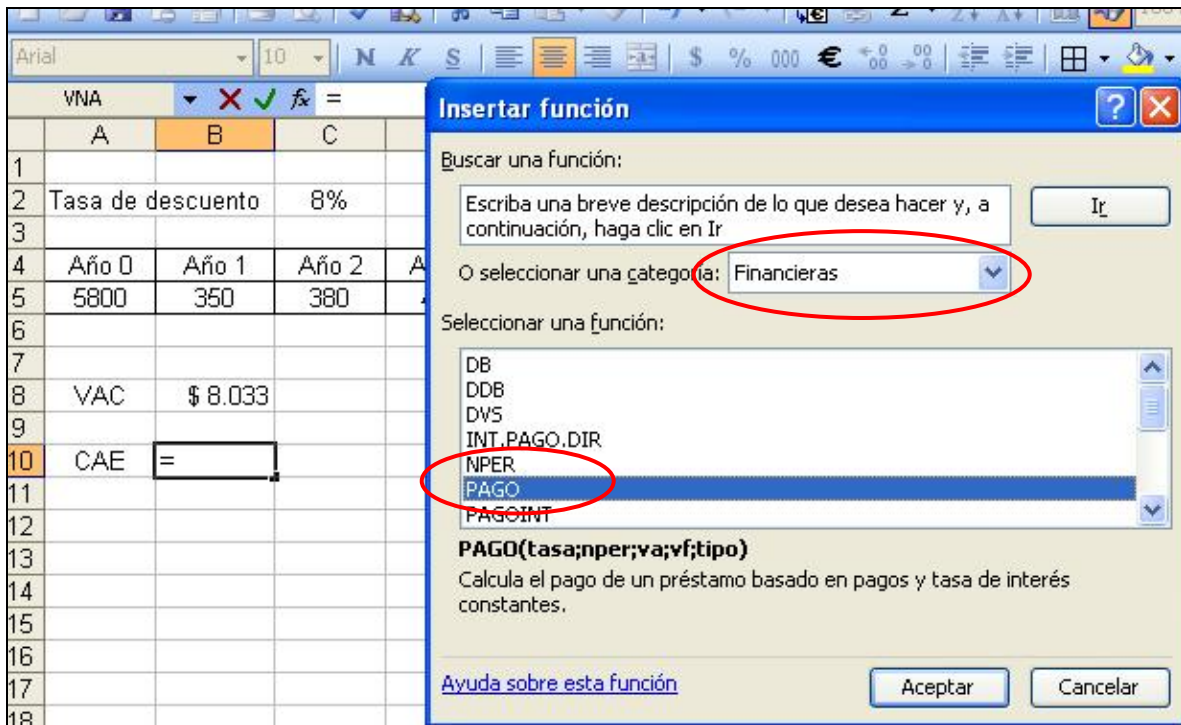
Arial 10 N K S $ % 000 € ,0 ,00

VNA $f_x$ =

| | A | B | C |
|---|---|---|---|
| 1 | | | |
| 2 | Tasa de descuento | | 8% |
| 3 | | | |
| 4 | Año 0 | Año 1 | Año 2 |
| 5 | 5800 | 350 | 380 |
| 6 | | | |
| 7 | | | |
| 8 | VAC | $ 8.033 | |
| 9 | | | |
| 10 | CAE | = | |
| 11 | | | |
| 12 | | | |
| 13 | | | |
| 14 | | | |
| 15 | | | |
| 16 | | | |
| 17 | | | |
| 18 | | | |

Insertar función

Buscar una función:

Escriba una breve descripción de lo que desea hacer y, a continuación, haga clic en Ir

Ir

O seleccionar una categoría: Financieras

Seleccionar una función:

DB
DDB
DVS
INT.PAGO.DIR
NPER
PAGO
PAGOINT

PAGO(tasa;nper;va;vf;tipo)

Calcula el pago de un préstamo basado en pagos y tasa de interés constantes.

Ayuda sobre esta función

Aceptar

Cancelar